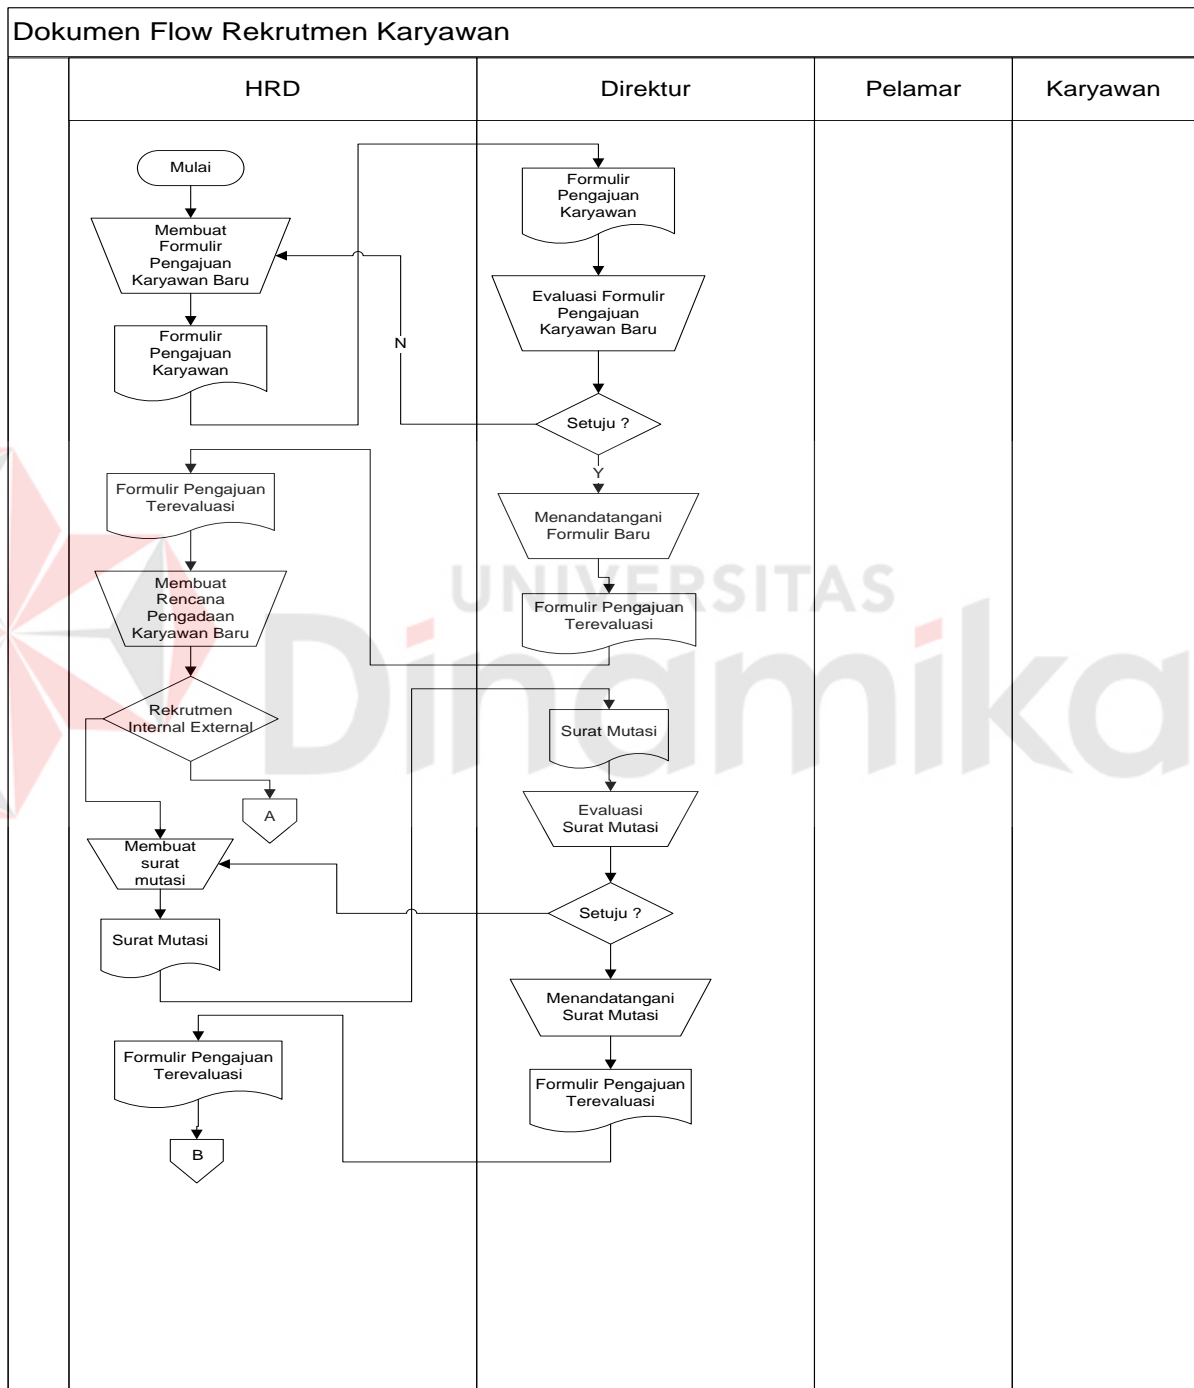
Dokumen Flow Rekrutmen Karyawan

| HRD | Direktur | Pelamar | Karyawan |
|---|---|---|---|

Mulai

Membuat Formulir Pengajuan Karyawan Baru

Formulir Pengajuan Karyawan

N

Formulir Pengajuan Karyawan

Evaluasi Formulir Pengajuan Karyawan Baru

Setuju ?

Y

Menandatangani Formulir Baru

Formulir Pengajuan Terevaluasi

Formulir Pengajuan Terevaluasi

Membuat Rencana Pengadaan Karyawan Baru

Rekrutmen Internal External

A

Membuat surat mutasi

Surat Mutasi

Surat Mutasi

Evaluasi Surat Mutasi

Setuju ?

Menandatangani Surat Mutasi

Formulir Pengajuan Terevaluasi

Formulir Pengajuan Terevaluasi

B

UNIVERSITAS Dinamika